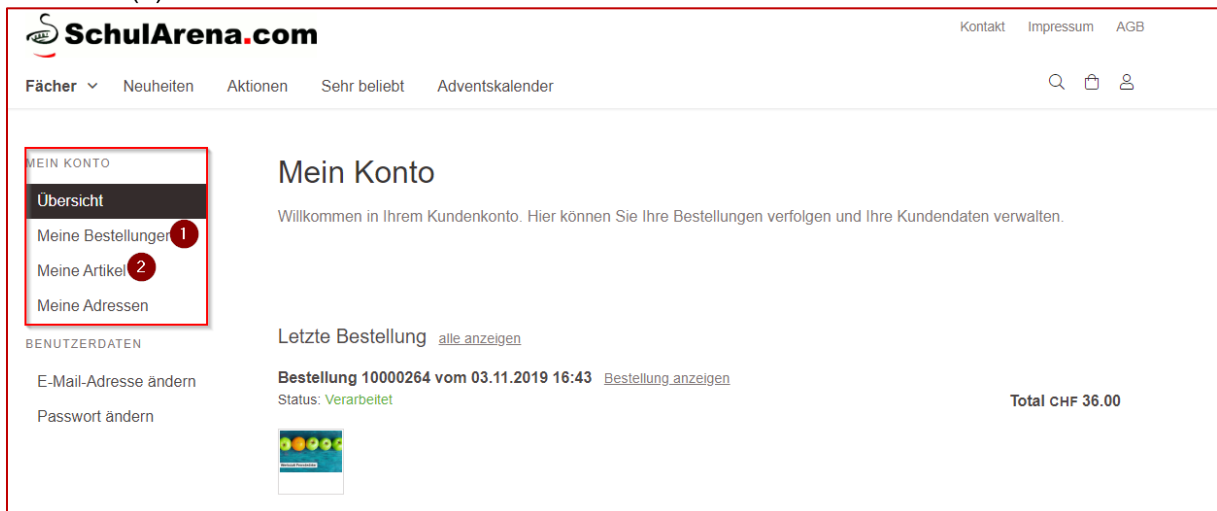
SchulArena.com

Kontakt Impressum AGB

Fächer Neuheiten Aktionen Sehr beliebt Adventskalender

MEIN KONTO

Übersicht

Meine Bestellungen 1

Meine Artikel 2

Meine Adressen

BENUTZERDATEN

E-Mail-Adresse ändern

Passwort ändern

Mein Konto

Willkommen in Ihrem Kundenkonto. Hier können Sie Ihre Bestellungen verfolgen und Ihre Kundendaten verwalten.

Letzte Bestellung alle anzeigen

Bestellung 10000264 vom 03.11.2019 16:43 Bestellung anzeigen

Status: Verarbeitet

Total CHF 36.00